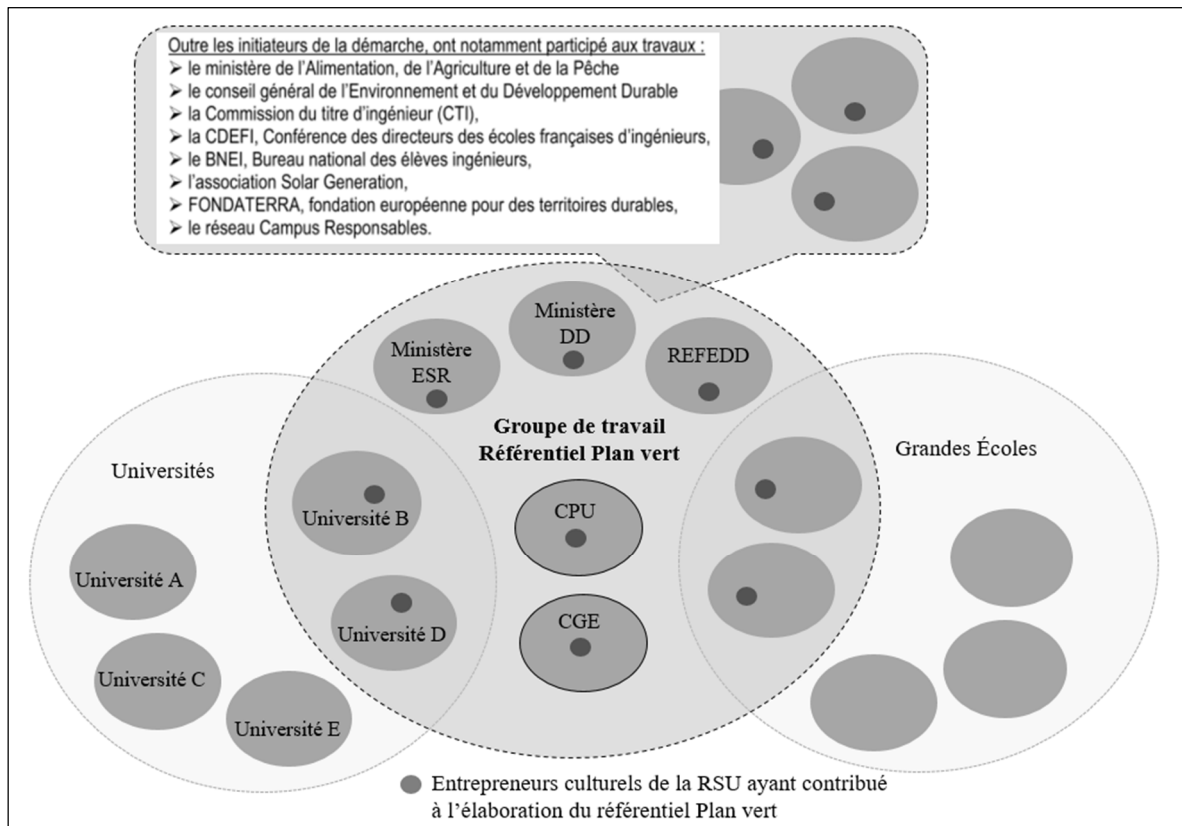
Outre les initiateurs de la démarche, ont notamment participé aux travaux :
➢ le ministère de l'Alimentation, de l'Agriculture et de la Pêche
➢ le conseil général de l'Environnement et du Développement Durable
➢ la Commission du titre d'ingénieur (CTI),
➢ la CDEFI, Conférence des directeurs des écoles françaises d'ingénieurs,
➢ le BNEI, Bureau national des élèves ingénieurs,
➢ l'association Solar Generation,
➢ FONDATERRA, fondation européenne pour des territoires durables,
➢ le réseau Campus Responsables.

Ministère DD

Ministère ESR

REFEDD

Groupe de travail Référentiel Plan vert

Universités

Grandes Écoles

Université B

CPU

Université A

Université D

CGE

Université C

Université E

Entrepreneurs culturels de la RSU ayant contribué à l'élaboration du référentiel Plan vert